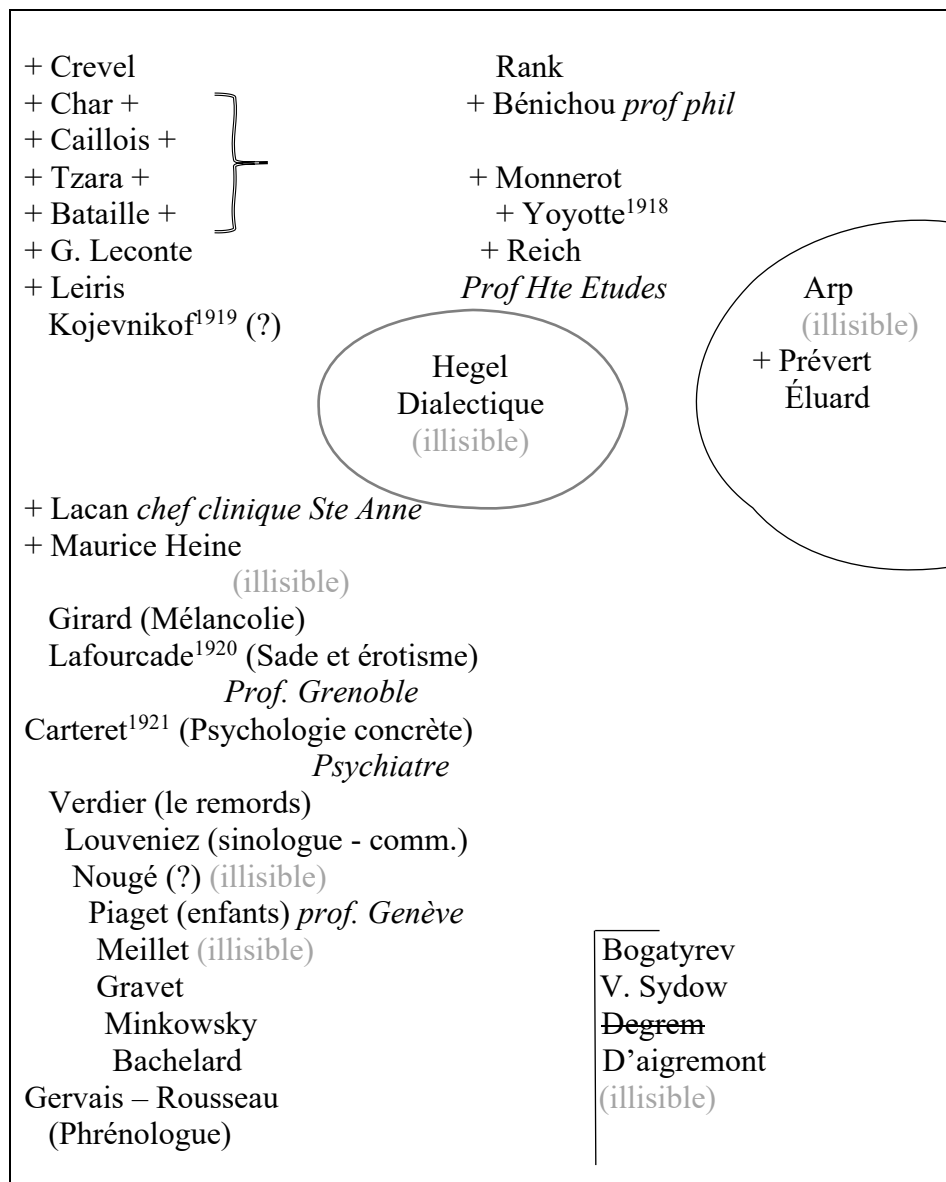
+ Crevel
+ Char +
+ Caillois +
+ Tzara +
+ Bataille +
+ G. Leconte
+ Leiris
Kojevnikof$^{1919}$ (?)

Rank
+ Bénichou *prof phil*
+ Monnerot
+ Yoyotte$^{1918}$
+ Reich
*Prof Hte Etudes*

Hegel
Dialectique
(illisible)

Arp
(illisible)
+ Prévert
Éluard

+ Lacan *chef clinique Ste Anne*
+ Maurice Heine
(illisible)
Girard (Mélancolie)
Lafourcade$^{1920}$ (Sade et érotisme)
*Prof. Grenoble*
Carteret$^{1921}$ (Psychologie concrète)
*Psychiatre*
Verdier (le remords)
Louveniez (sinologue - comm.)
Nougé (?) (illisible)
Piaget (enfants) *prof. Genève*
Meillet (illisible)
Gravet
Minkowsky
Bachelard
Gervais – Rousseau
(Phrénologue)

Bogatyrev
V. Sydow
~~Degrem~~
D'aigremont
(illisible)